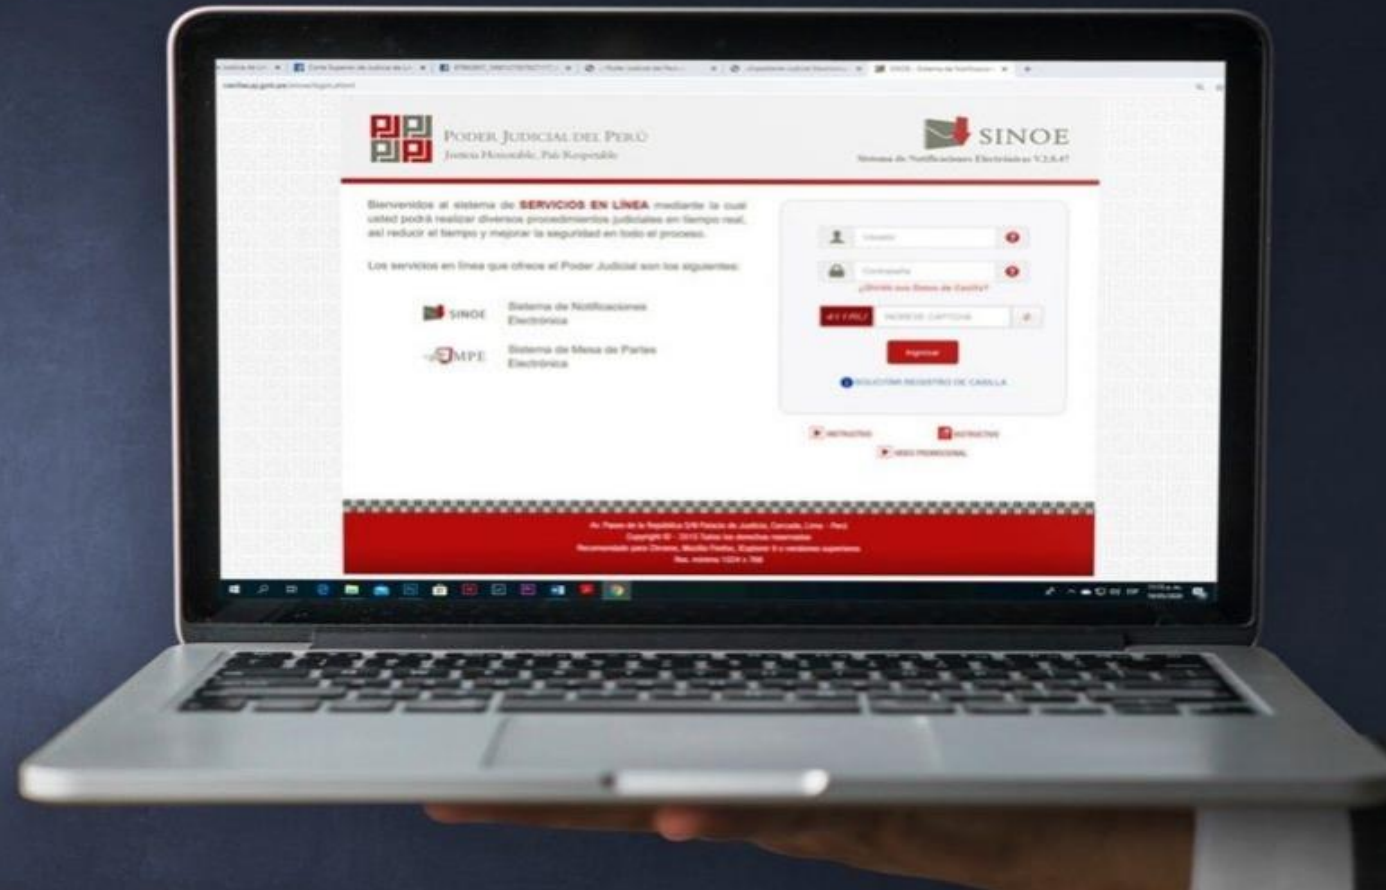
PODER JUDICIAL DEL PERÚ
Justicia Honorable, País Respetable

SINOE
Sistema de Notificaciones Electrónicas V.2.6.47

Bienvenidos al sistema de SERVICIOS EN LÍNEA mediante la cual usted podrá realizar diversos procedimientos judiciales en tiempo real, así reducir el tiempo y mejorar la seguridad en todo el proceso.

Los servicios en línea que ofrece el Poder Judicial son los siguientes:

SINOE Sistema de Notificaciones Electrónica

MPE Sistema de Mesa de Partes Electrónica

Usuario

Contraseña

¿Olvidó sus Datos de Casilla?

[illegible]

INGRESE CAPTCHA

Ingresar

SOLICITAR REGISTRO DE CASILLA

INSTRUCTIVO

INSTRUCTIVO

VIDEO PROMOCIONAL

Av. Paseo de la República S/N Palacio de Justicia, Cercado, Lima - Perú
Copyright © - 2013 Todos los derechos reservados
Recomendado para Chrome, Mozilla Firefox, Explorer 9 o versiones superiores
Res. mínima 1024 x 768